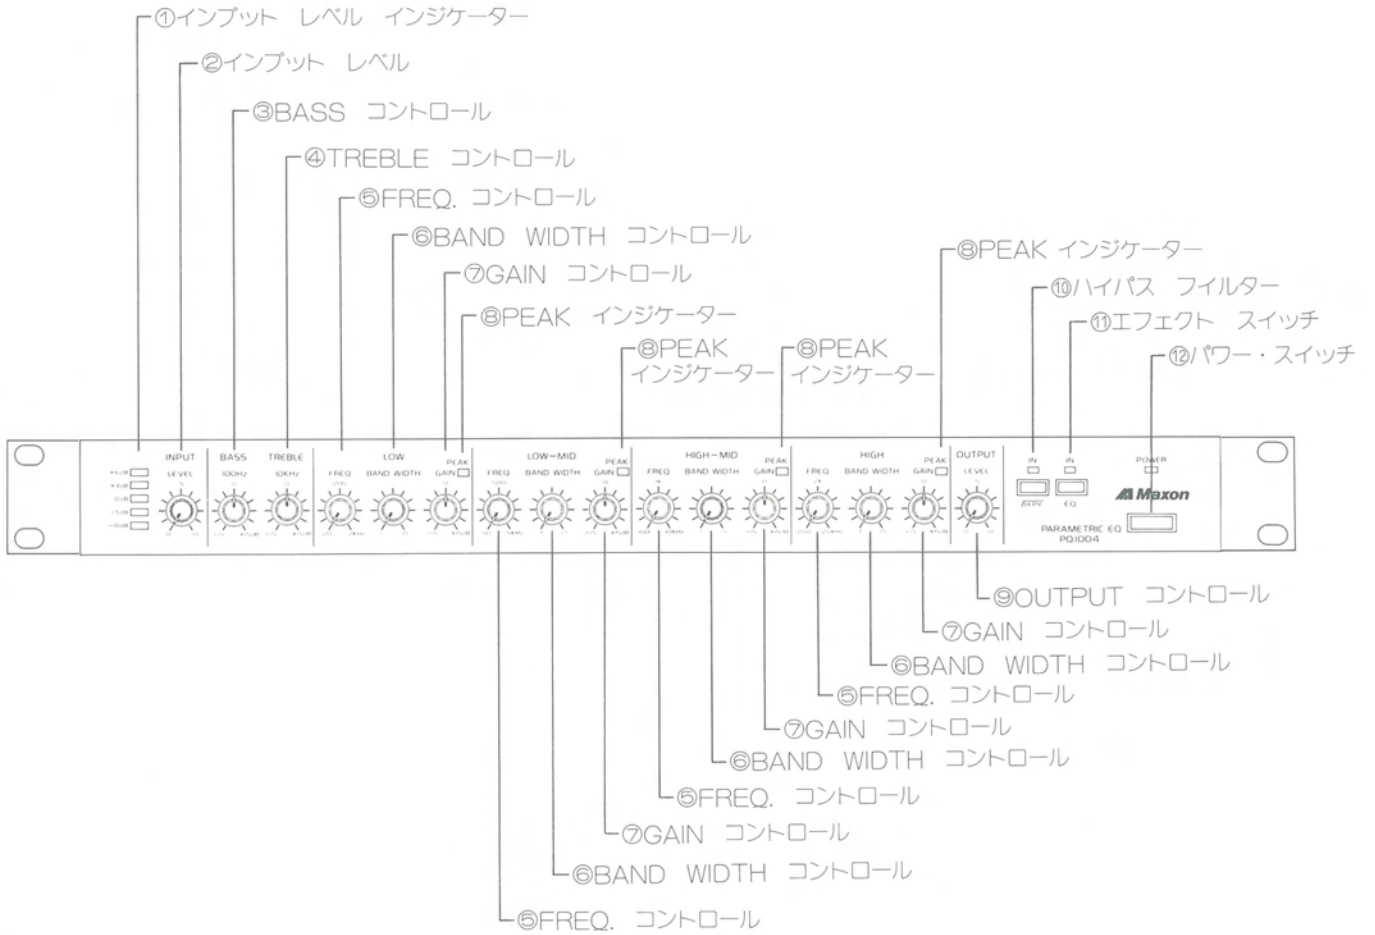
①インプット レベル インジケーター
②インプット レベル
③BASS コントロール
④TREBLE コントロール
⑤FREQ. コントロール
⑥BAND WIDTH コントロール
⑦GAIN コントロール
⑧PEAK インジケーター
⑧PEAK インジケーター
⑧PEAK インジケーター
⑧PEAK インジケーター
⑩ハイパス フィルター
⑪エフェクト スイッチ
⑫パワー・スイッチ

INPUT LEVEL
BASS 100Hz
TREBLE 10KHz
LOW FREQ BAND WIDTH GAIN PEAK
LOW-MID FREQ BAND WIDTH PEAK GAIN
HIGH-MID FREQ BAND WIDTH PEAK GAIN
HIGH FREQ BAND WIDTH PEAK GAIN
OUTPUT LEVEL
IN
IN
EQ
POWER
Maxon
PARAMETRIC EQ
PQ1004

⑨OUTPUT コントロール
⑦GAIN コントロール
⑥BAND WIDTH コントロール
⑤FREQ. コントロール
⑦GAIN コントロール
⑥BAND WIDTH コントロール
⑤FREQ. コントロール
⑦GAIN コントロール
⑥BAND WIDTH コントロール
⑤FREQ. コントロール